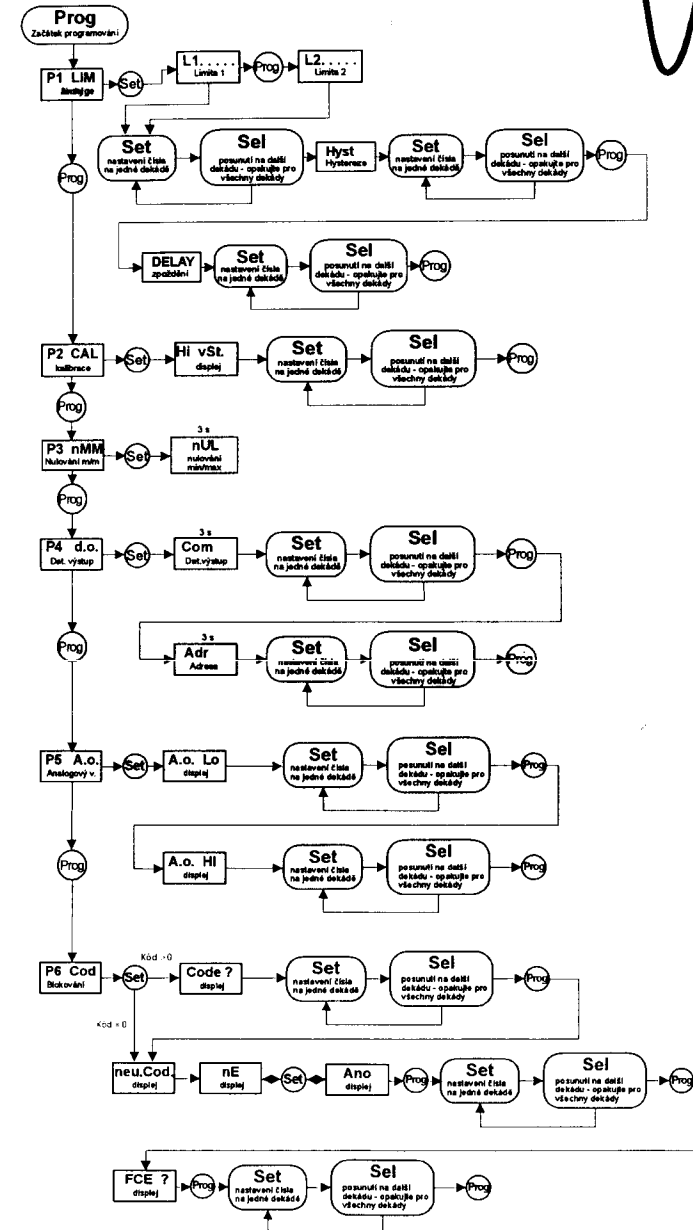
Prog
Začátek programování

P1 LIM
limity

Set

L1. . . . .
Limita 1

Prog

L2. . . . .
Limita 2

Set
nastavení čísla na jedné dekádě

Sel
posunutí na další dekádu - opakuje pro všechny dekády

Hyst
Hystereze

Set
nastavení čísla na jedné dekádě

Sel
posunutí na další dekádu - opakuje pro všechny dekády

Prog

Prog

DELAY
zpoždění

Set
nastavení čísla na jedné dekádě

Sel
posunutí na další dekádu - opakuje pro všechny dekády

Prog

P2 CAL
kalibrace

Set

Hi vSt.
displej

Set
nastavení čísla na jedné dekádě

Sel
posunutí na další dekádu - opakuje pro všechny dekády

Prog

Prog

P3 nMM
Nulování m/m

Set

3 s
nUL
nulování min/max

Prog

P4 d.o.
Dat. výstup

Set

3 s
Com
Dat.výstup

Set
nastavení čísla na jedné dekádě

Sel
posunutí na další dekádu - opakuje pro všechny dekády

Prog

Prog

3 s
Adr
Adresa

Set
nastavení čísla na jedné dekádě

Sel
posunutí na další dekádu - opakuje pro všechny dekády

Prog

P5 A.o.
Analogový v.

Set

A.o. Lo
displej

Set
nastavení čísla na jedné dekádě

Sel
posunutí na další dekádu - opakuje pro všechny dekády

Prog

Prog

A.o. HI
displej

Set
nastavení čísla na jedné dekádě

Sel
posunutí na další dekádu - opakuje pro všechny dekády

Prog

P6 Cod
Blokování

Kód >0

Set

Code ?
displej

Set
nastavení čísla na jedné dekádě

Sel
posunutí na další dekádu - opakuje pro všechny dekády

Prog

Kód = 0

neu.Cod.
displej

nE
displej

Set

Ano
displej

Prog

Set
nastavení čísla na jedné dekádě

Sel
posunutí na další dekádu - opakuje pro všechny dekády

Prog

FCE ?
displej

Prog

Set
nastavení čísla na jedné dekádě

Sel
posunutí na další dekádu - opakuje pro všechny dekády

Prog